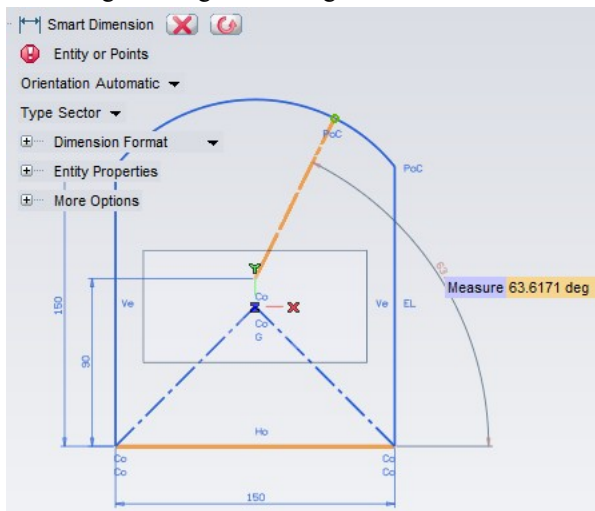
Smart Dimension

Entity or Points

Orientation Automatic

Type Sector

Dimension Format

Entity Properties

More Options

PoC

PoC

63

Measure 63.6171 deg

150

90

Ve

Co

Co

G

Ve

EL

Ho

Co
Co

Co
Co

150